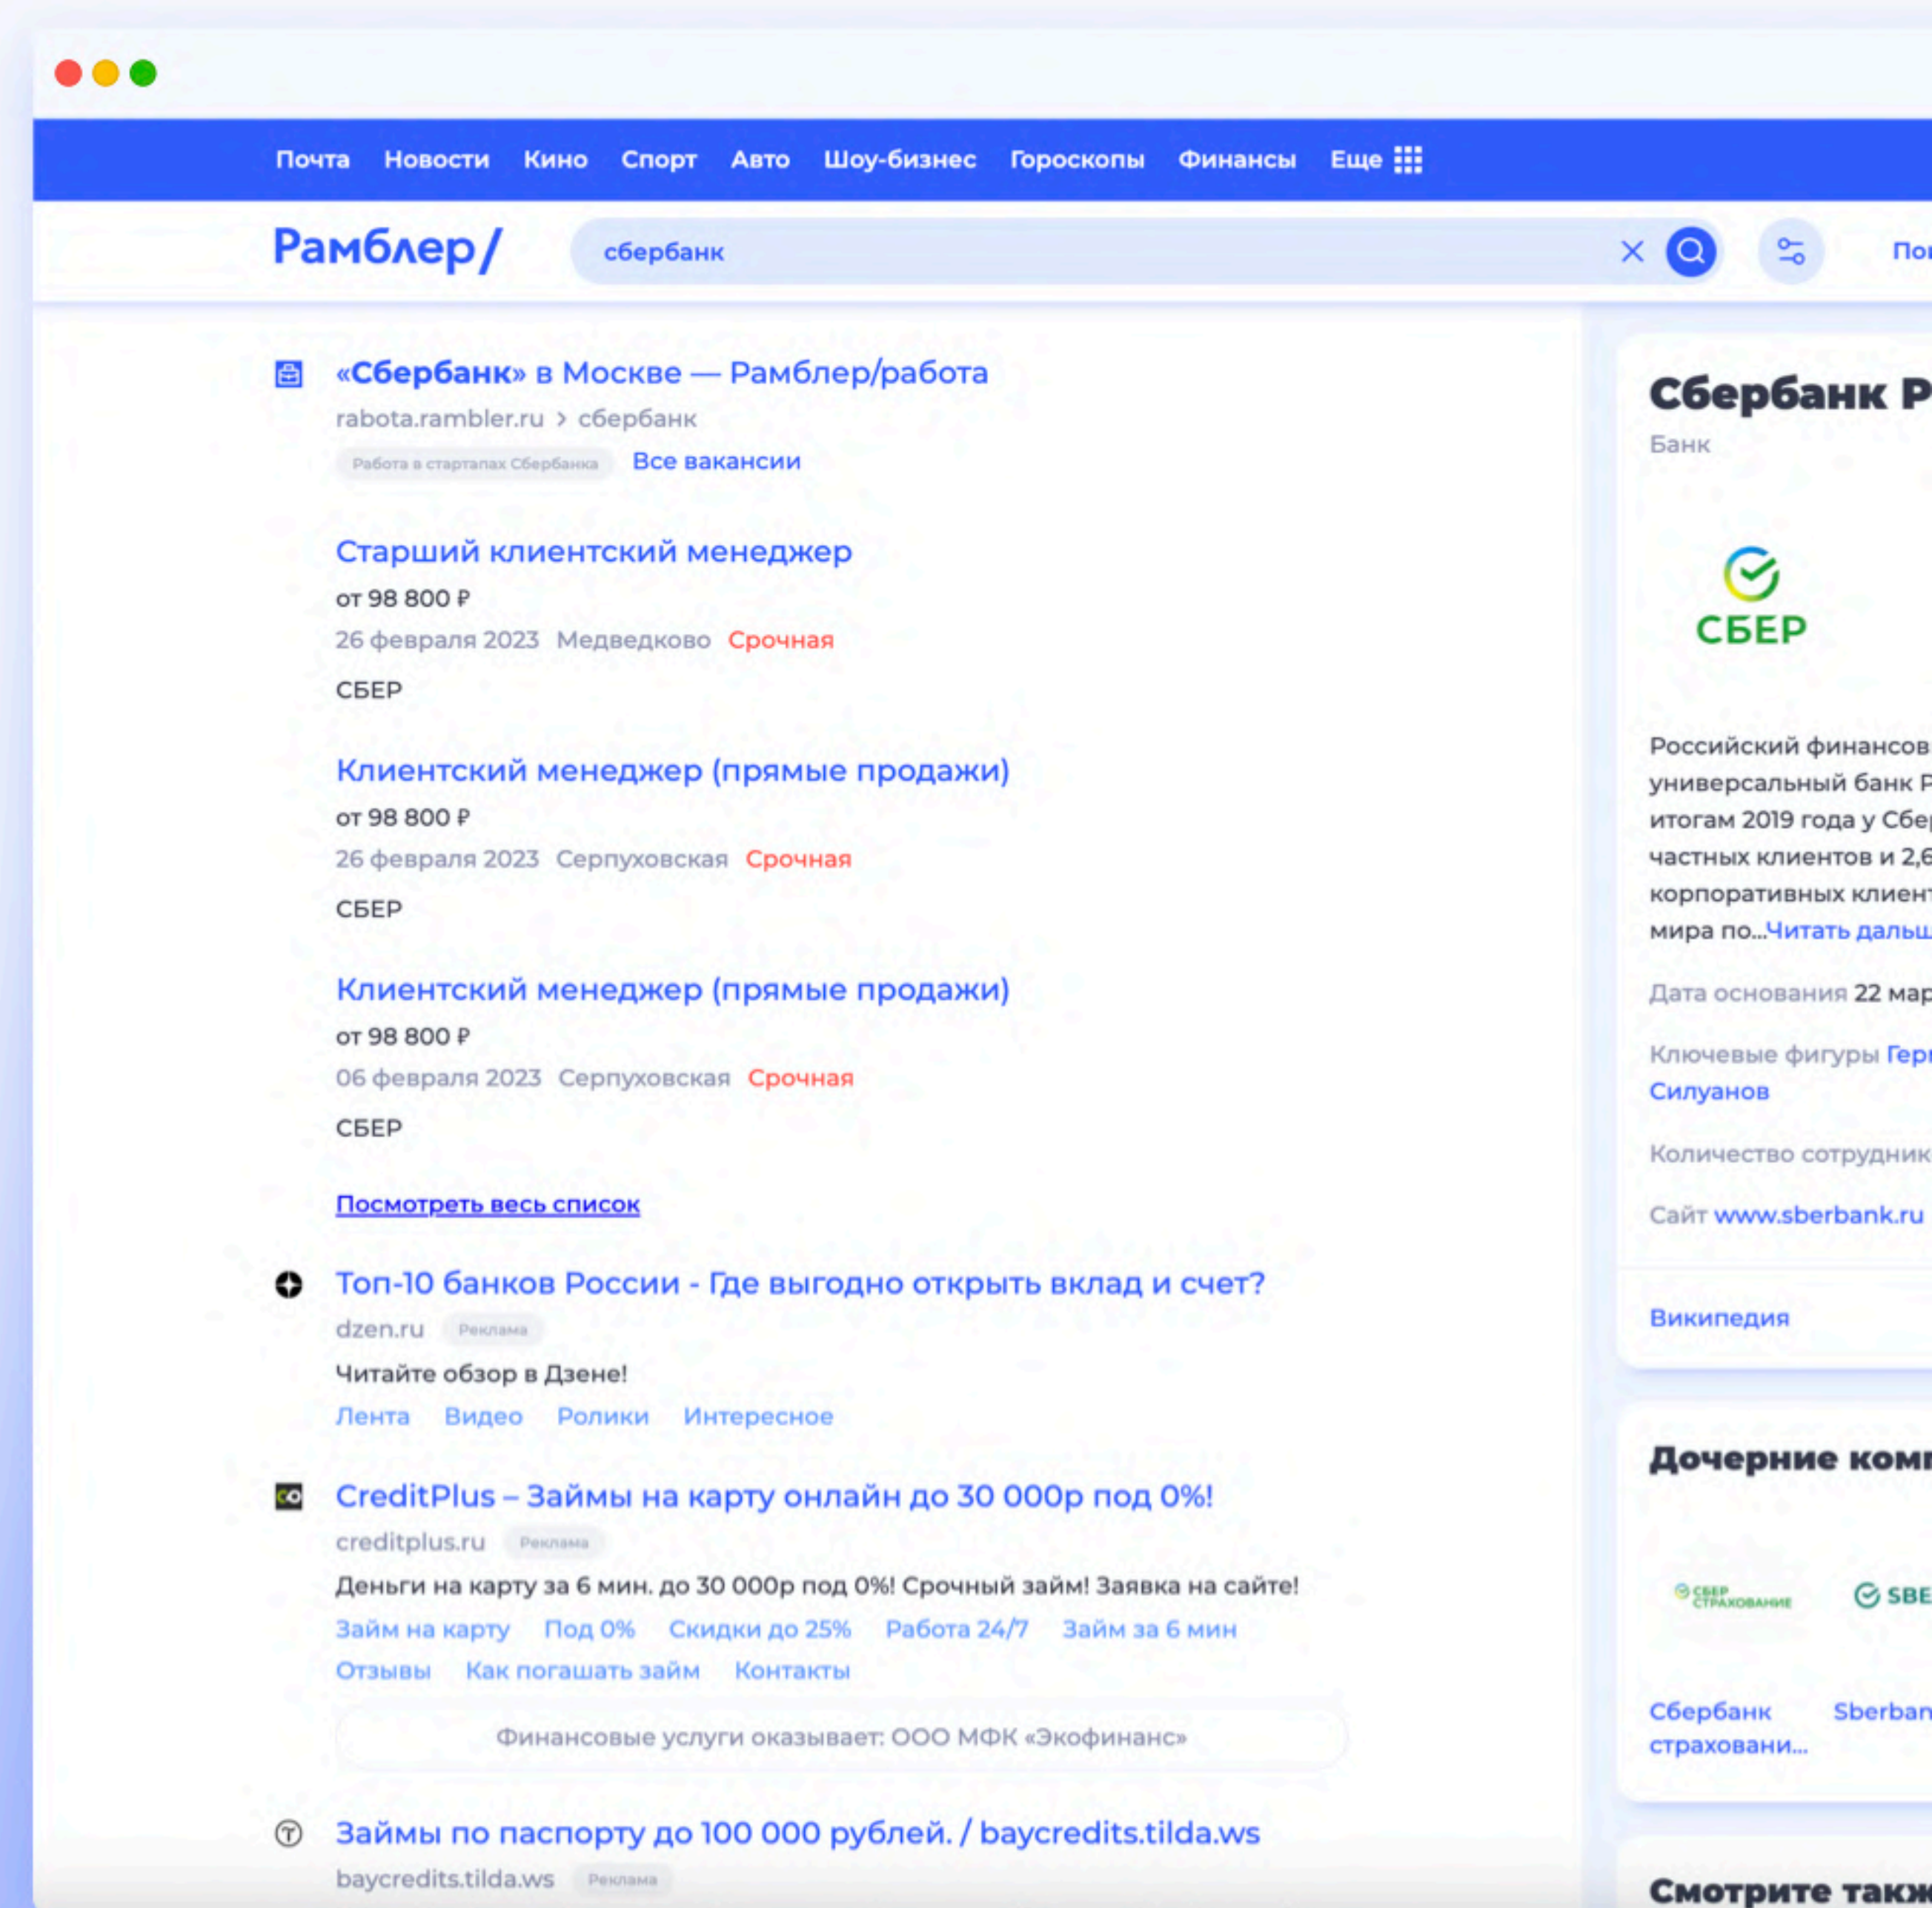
Почта Новости Кино Спорт Авто Шоу-бизнес Гороскопы Финансы Еще

Рамблер/ сбербанк

«Сбербанк» в Москве — Рамблер/работа
rabota.rambler.ru › сбербанк
Работа в стартапах Сбербанка Все вакансии

Старший клиентский менеджер
от 98 800 ₽
26 февраля 2023 Медведково Срочная
СБЕР

Клиентский менеджер (прямые продажи)
от 98 800 ₽
26 февраля 2023 Серпуховская Срочная
СБЕР

Клиентский менеджер (прямые продажи)
от 98 800 ₽
06 февраля 2023 Серпуховская Срочная
СБЕР

Посмотреть весь список

Топ-10 банков России - Где выгодно открыть вклад и счет?
dzen.ru Реклама
Читайте обзор в Дзене!
Лента Видео Ролики Интересное

CreditPlus – Займы на карту онлайн до 30 000р под 0%!
creditplus.ru Реклама
Деньги на карту за 6 мин. до 30 000р под 0%! Срочный займ! Заявка на сайте!
Займ на карту Под 0% Скидки до 25% Работа 24/7 Займ за 6 мин
Отзывы Как погашать займ Контакты
Финансовые услуги оказывает: ООО МФК «Экофинанс»

Займы по паспорту до 100 000 рублей. / baycredits.tilda.ws
baycredits.tilda.ws Реклама

Сбербанк Р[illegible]
Банк

СБЕР

Российский финансов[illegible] универсальный банк Р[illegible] итогам 2019 года у Сбе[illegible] частных клиентов и 2,6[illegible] корпоративных клиент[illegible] мира по...Читать дальш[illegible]

Дата основания 22 мар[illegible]

Ключевые фигуры Гер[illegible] Силуанов

Количество сотрудник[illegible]

Сайт www.sberbank.ru

Википедия

Дочерние ком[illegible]

СБЕР СТРАХОВАНИЕ SBE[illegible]

Сбербанк страховани... Sberban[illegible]

Смотрите такж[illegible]